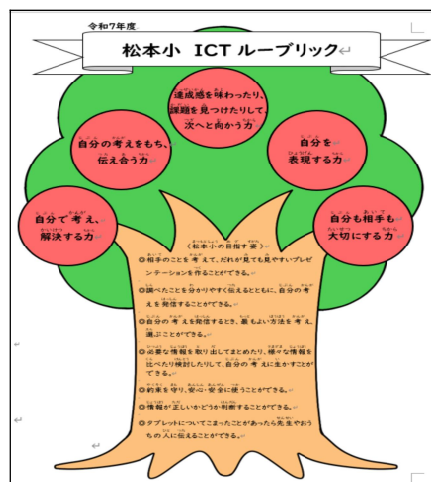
令和7年度

松本小 ICT ルーブリック

達成感を味わったり、課題を見つけたりして次へと向かう力

自分の考えをもち、伝え合う力

自分を表現する力

自分で考え、解決する力

自分も相手も大切にする力

《松本小の目指す姿》

◎相手のことを考えて、だれが見ても見やすいプレゼンテーションを作ることができる。

◎調べたことを分かりやすく伝えるとともに、自分の考えを発信することができる。

◎自分の考えを発信するとき、最もよい方法を考え、選ぶことができる。

◎必要な情報を取り出してまとめたり、様々な情報を比べたり検討したりして、自分の考えに生かすことができる。

◎約束を守り、安心・安全に使うことができる。

◎情報が正しいかどうか判断することができる。

◎タブレットについてこまったことがあったら先生やおうちの人に伝えることができる。